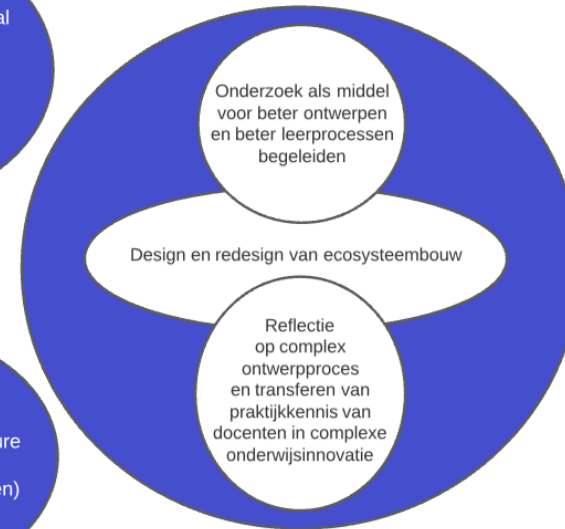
al

Onderzoek als middel voor beter ontwerpen en beter leerprocessen begeleiden

Design en redesign van ecosysteembouw

Reflectie op complex ontwerpproces en transferen van praktijkkennis van docenten in complexe onderwijsinnovatie

ure

en)